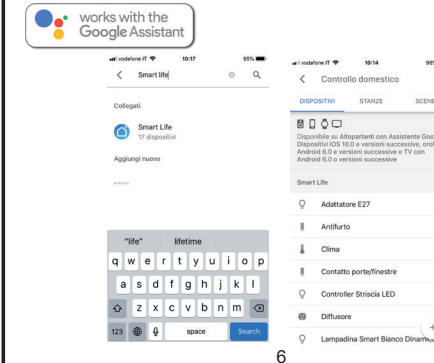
works with the Google Assistant

vodafone IT 10:17 95%

Smart life

Collegati

Smart Life
17 dispositivi

Aggiungi nuovo

"life" lifetime

q w e r t y u i o p
a s d f g h j k l
z x c v b n m
123 space Search

vodafone IT 10:14 96

Controllo domestico

DISPOSITIVI STANZE SCENE

Disponibile su Altoparlanti con Assistente Goo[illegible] Dispositivi iOS 10.0 e versioni successive, orol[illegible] Android 6.0 e versioni successive e TV con Android 6.0 e versioni successive

Smart Life

Adattatore E27

Antifurto

Clima

Contatto porte/finestre

Controller Striscia LED

Diffusore

Lampadina Smart Bianco Dinamic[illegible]

6